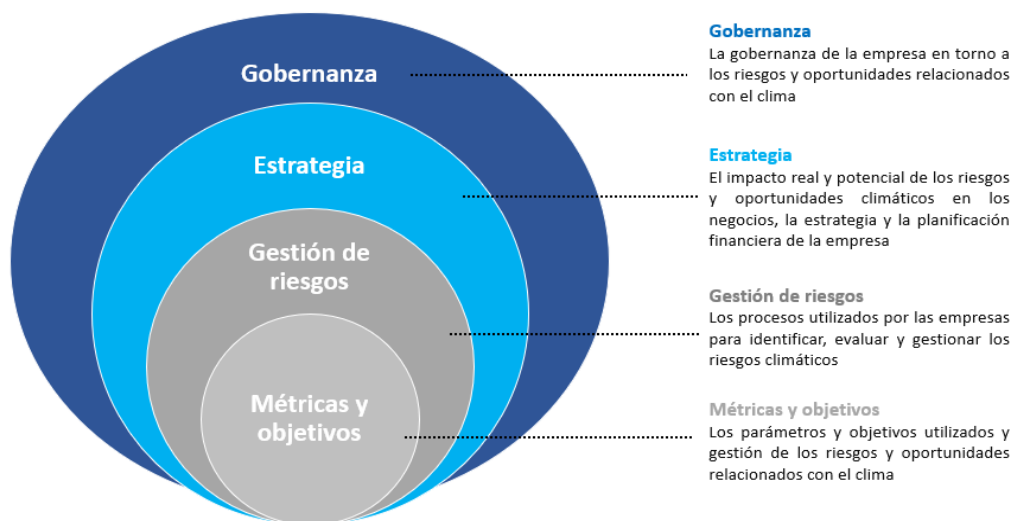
Gobernanza

Estrategia

Gestión de riesgos

Métricas y objetivos

Gobernanza
La gobernanza de la empresa en torno a los riesgos y oportunidades relacionados con el clima

Estrategia
El impacto real y potencial de los riesgos y oportunidades climáticos en los negocios, la estrategia y la planificación financiera de la empresa

Gestión de riesgos
Los procesos utilizados por las empresas para identificar, evaluar y gestionar los riesgos climáticos

Métricas y objetivos
Los parámetros y objetivos utilizados y gestión de los riesgos y oportunidades relacionados con el clima